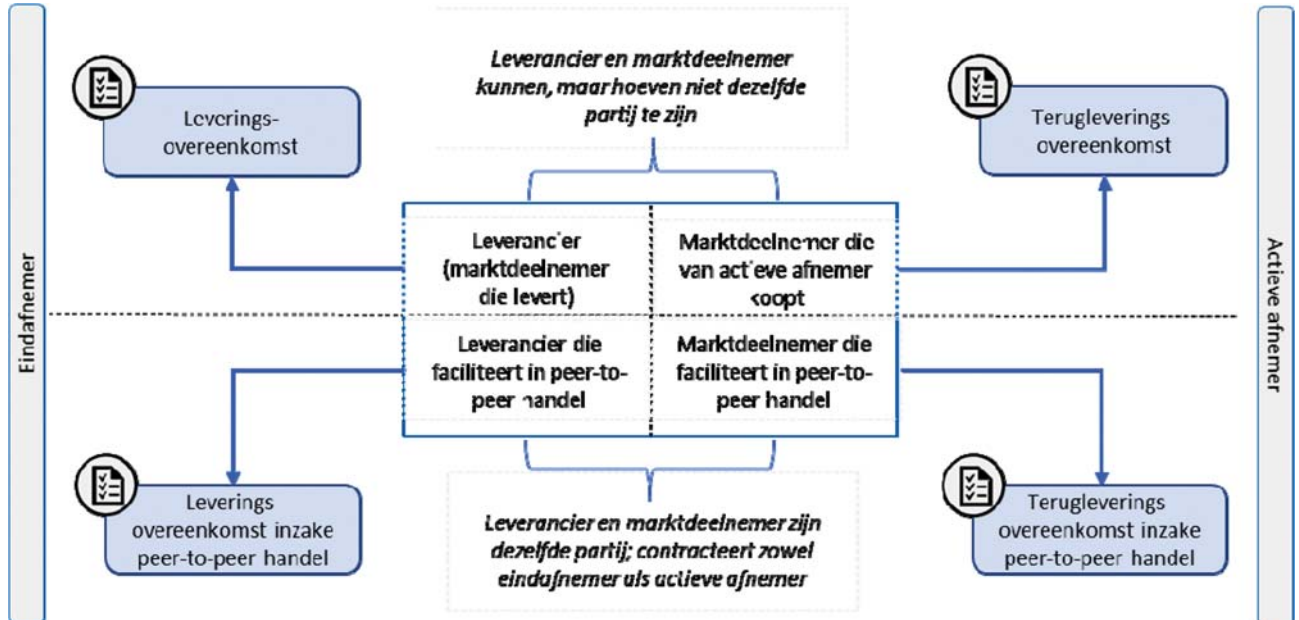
Eindafnemer

Leverancier en marktdeelnemer kunnen, maar hoeven niet dezelfde partij te zijn

Leverings-overeenkomst

Terugleverings overeenkomst

Leverancier (marktdeelnemer die levert)

Marktdeelnemer die van actieve afnemer koopt

Leverancier die faciliteert in peer-to-peer handel

Marktdeelnemer die faciliteert in peer-to-peer handel

Leverings overeenkomst inzake peer-to-peer handel

Terugleverings overeenkomst inzake peer-to-peer handel

Leverancier en marktdeelnemer zijn dezelfde partij; contracteert zowel eindafnemer als actieve afnemer

Actieve afnemer